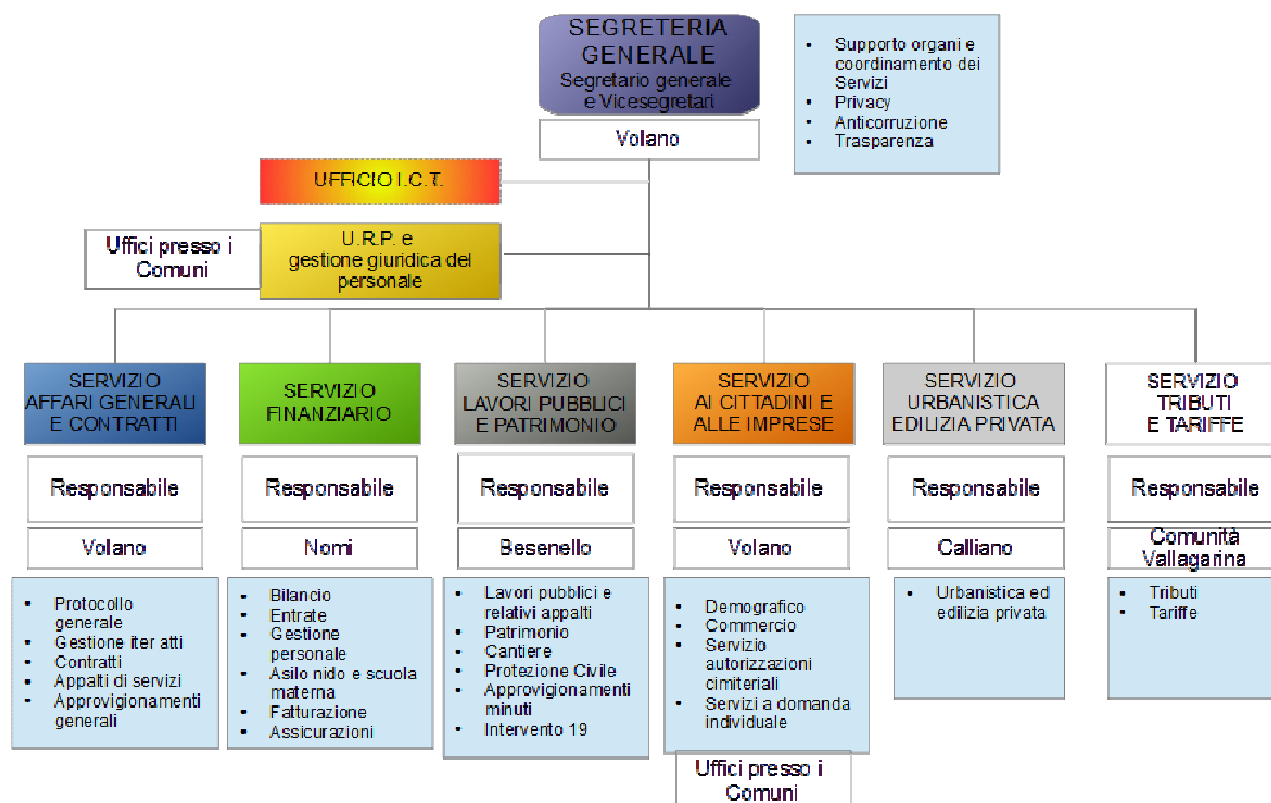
SEGRETERIA GENERALE
Segretario generale e Vicesegretari

Volano

- Supporto organi e coordinamento dei Servizi
- Privacy
- Anticorruzione
- Trasparenza

UFFICIO I.C.T.

Uffici presso i Comuni

U.R.P. e gestione giuridica del personale

SERVIZIO AFFARI GENERALI E CONTRATTI

Responsabile

Volano

- Protocollo generale
- Gestione iter atti
- Contratti
- Appalti di servizi
- Approvigionamenti generali

SERVIZIO FINANZIARIO

Responsabile

Nomi

- Bilancio
- Entrate
- Gestione personale
- Asilo nido e scuola materna
- Fatturazione
- Assicurazioni

SERVIZIO LAVORI PUBBLICI E PATRIMONIO

Responsabile

Besenello

- Lavori pubblici e relativi appalti
- Patrimonio
- Cantiere
- Protezione Civile
- Approvigionamenti minuti
- Intervento 19

SERVIZIO AI CITTADINI E ALLE IMPRESE

Responsabile

Volano

- Demografico
- Commercio
- Servizio autorizzazioni cimiteriali
- Servizi a domanda individuale

Uffici presso i Comuni

SERVIZIO URBANISTICA EDILIZIA PRIVATA

Responsabile

Calliano

- Urbanistica ed edilizia privata

SERVIZIO TRIBUTI E TARIFFE

Responsabile

Comunità Vallagarina

- Tributi
- Tariffe